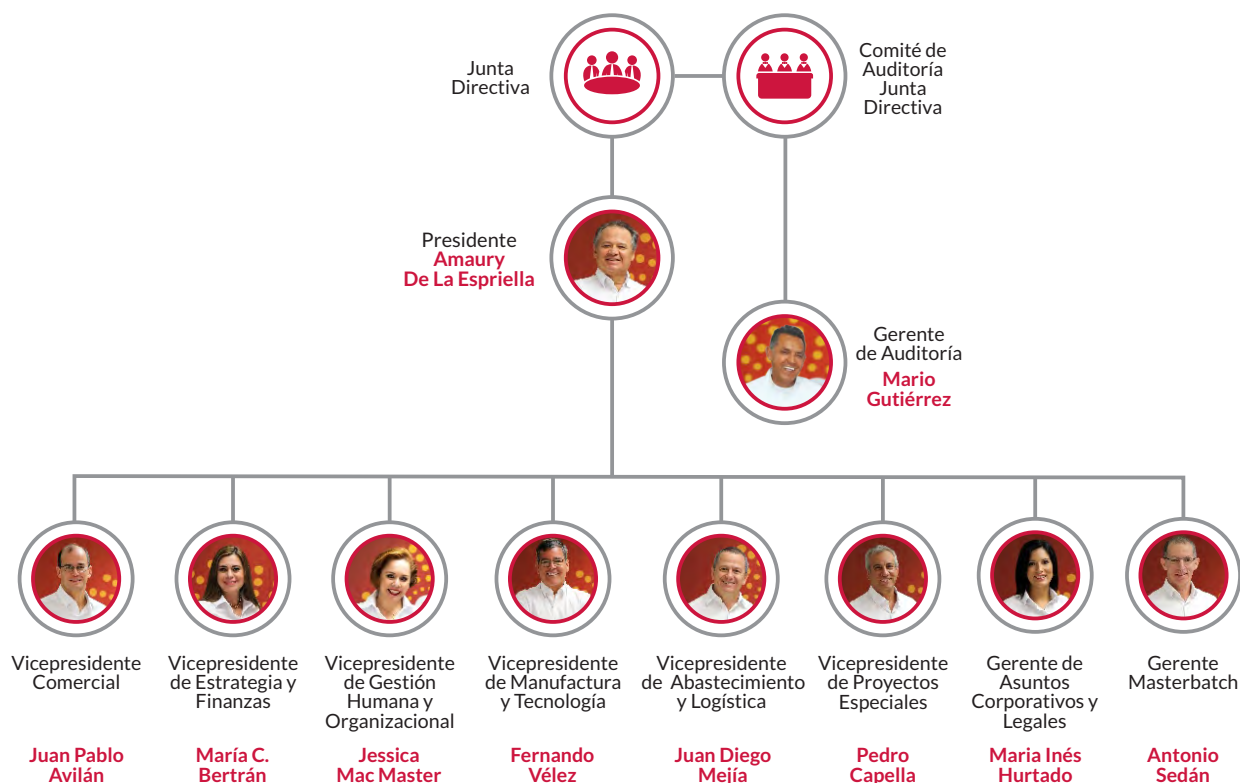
Junta Directiva

Comité de Auditoría Junta Directiva

Presidente
Amaury De La Espriella

Gerente de Auditoría
Mario Gutiérrez

Vicepresidente Comercial
Juan Pablo Avilán

Vicepresidente de Estrategia y Finanzas
María C. Bertrán

Vicepresidente de Gestión Humana y Organizacional
Jessica Mac Master

Vicepresidente de Manufactura y Tecnología
Fernando Vélez

Vicepresidente de Abastecimiento y Logística
Juan Diego Mejía

Vicepresidente de Proyectos Especiales
Pedro Capella

Gerente de Asuntos Corporativos y Legales
Maria Inés Hurtado

Gerente Masterbatch
Antonio Sedán